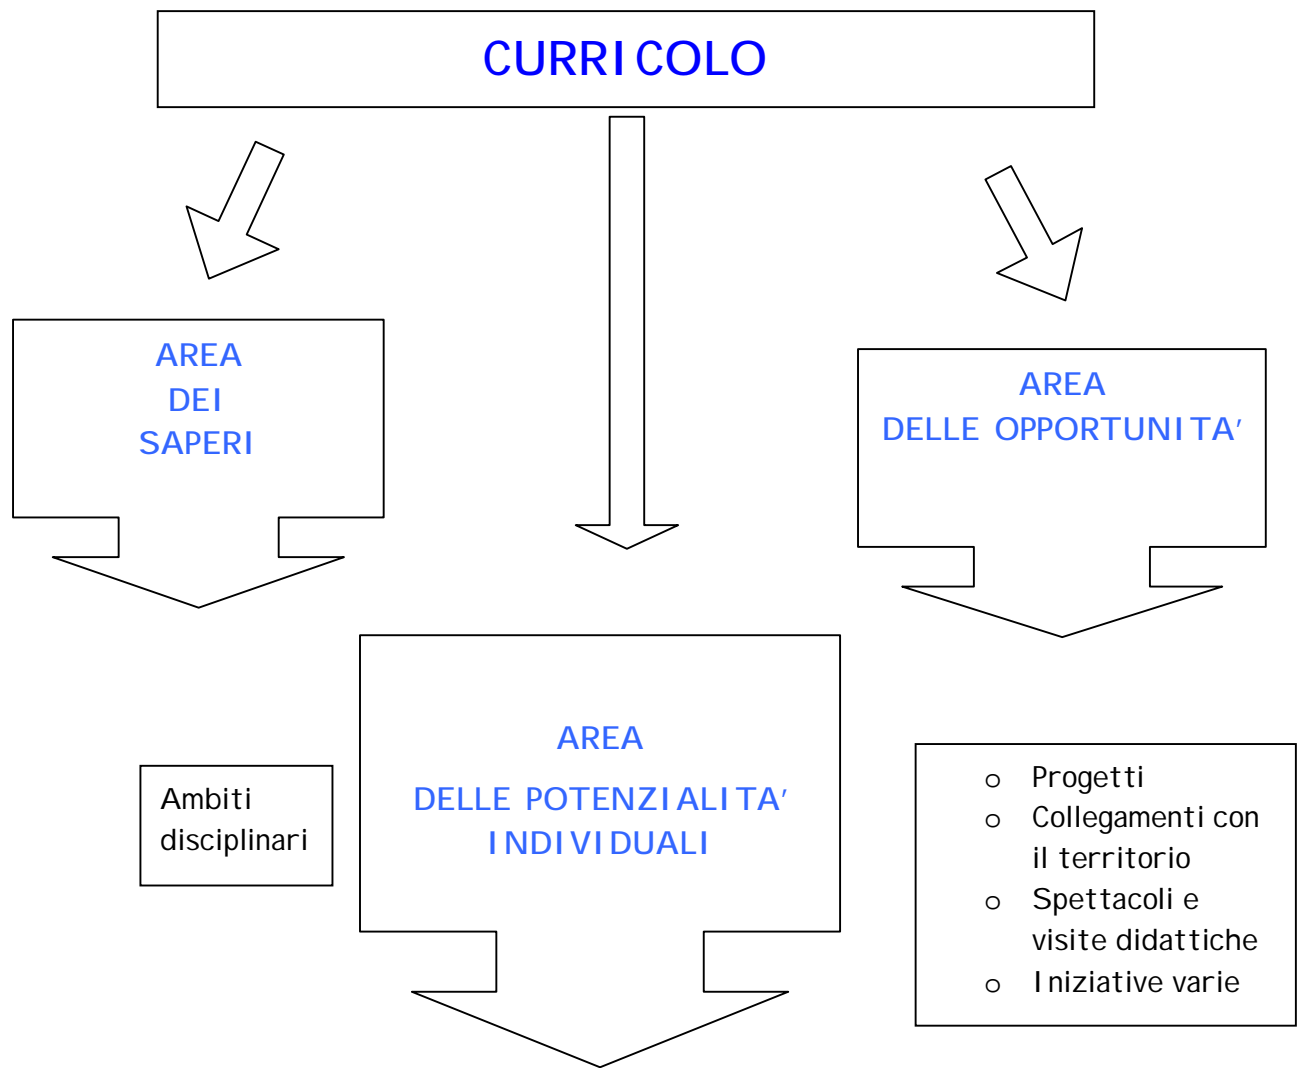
CURRICOLO

AREA
DEI
SAPERI

AREA
DELLE OPPORTUNITA'

Ambiti disciplinari

AREA
DELLE POTENZIALITA' INDIVIDUALI

o Progetti
o Collegamenti con il territorio
o Spettacoli e visite didattiche
o Iniziative varie